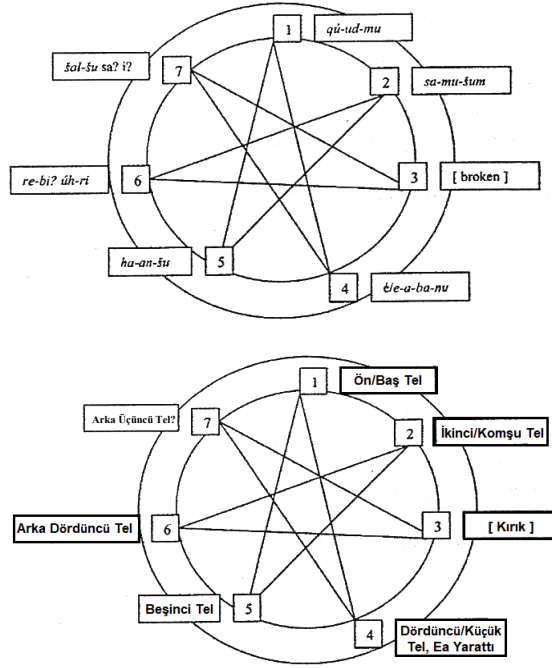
1 qú-ud-mu
2 sa-mu-šum
3 [ broken ]
4 ¢/e-a-ba-nu
5 ha-an-šu
6 re-bi? úh-ri
7 šal-šu sa? i?

1 Ön/Baş Tel
2 İkinci/Komşu Tel
3 [ Kırık ]
4 Dördüncü/Küçük Tel, Ea Yarattı
5 Beşinci Tel
6 Arka Dördüncü Tel
7 Arka Üçüncü Tel?